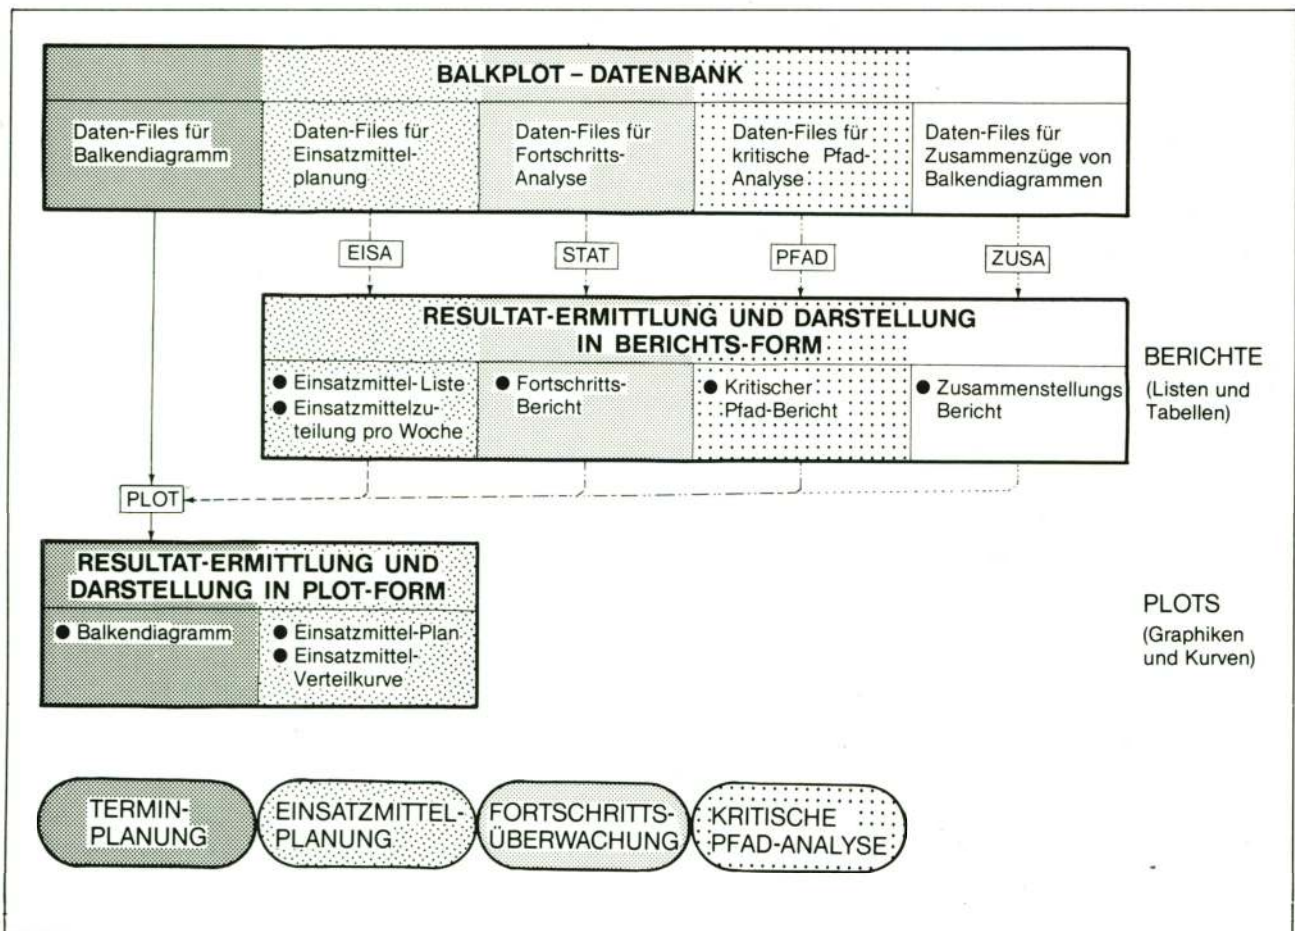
BALKPLOT – DATENBANK

Daten-Files für Balkendiagramm

Daten-Files für Einsatzmittelplanung

Daten-Files für Fortschritts-Analyse

Daten-Files für kritische Pfad-Analyse

Daten-Files für Zusammenzüge von Balkendiagrammen

EISA

STAT

PFAD

ZUSA

RESULTAT-ERMITTLUNG UND DARSTELLUNG IN BERICHTS-FORM

● Einsatzmittel-Liste
● Einsatzmittelzuteilung pro Woche

● Fortschritts-Bericht

● Kritischer Pfad-Bericht

● Zusammenstellungs Bericht

BERICHTE (Listen und Tabellen)

PLOT

RESULTAT-ERMITTLUNG UND DARSTELLUNG IN PLOT-FORM

● Balkendiagramm

● Einsatzmittel-Plan
● Einsatzmittel-Verteilkurve

PLOTS (Graphiken und Kurven)

TERMIN-PLANUNG

EINSATZMITTEL-PLANUNG

FORTSCHRITTS-ÜBERWACHUNG

KRITISCHE PFAD-ANALYSE